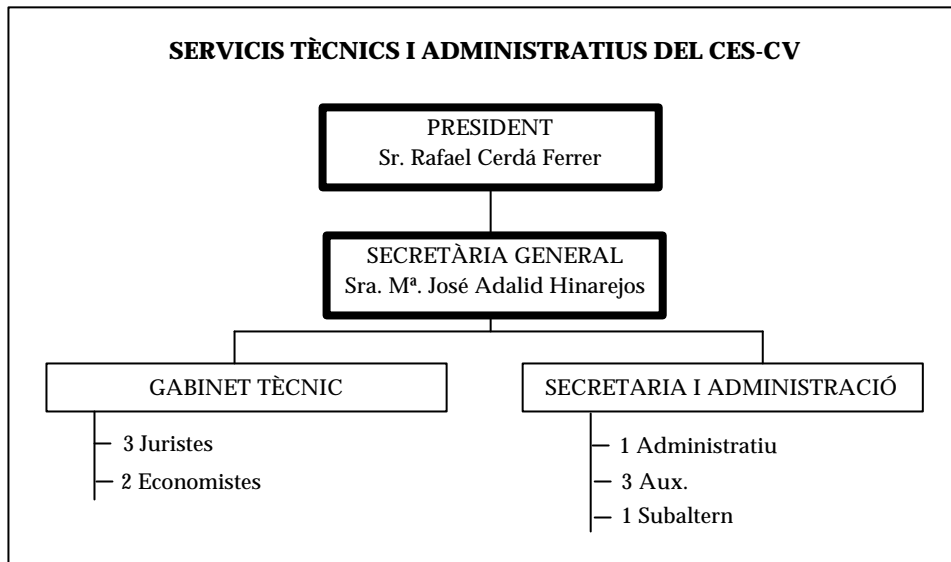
SERVICIS TÈCNICS I ADMINISTRATIUS DEL CES-CV

PRESIDENT
Sr. Rafael Cerdá Ferrer

SECRETÀRIA GENERAL
Sra. Mª. José Adalid Hinarejos

GABINET TÈCNIC

3 Juristes
2 Economistes

SECRETARIA I ADMINISTRACIÓ

1 Administratiu
3 Aux.
1 Subaltern